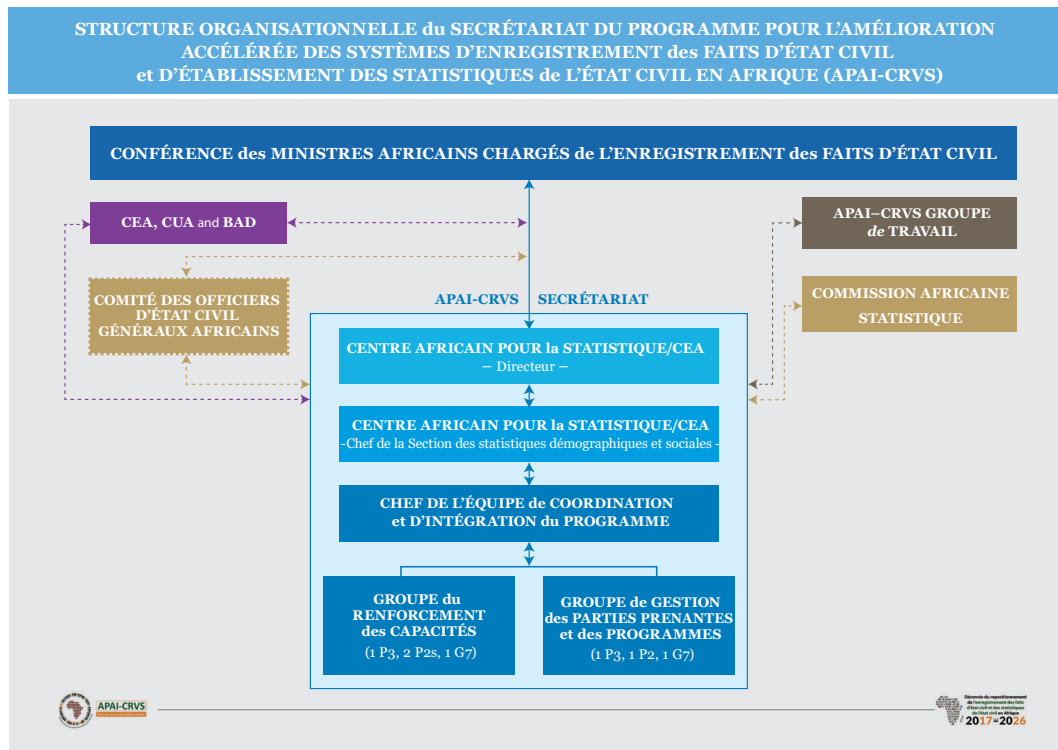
STRUCTURE ORGANISATIONNELLE du SECRÉTARIAT DU PROGRAMME POUR L'AMÉLIORATION ACCÉLÉRÉE DES SYSTÈMES D'ENREGISTREMENT des FAITS D'ÉTAT CIVIL et D'ÉTABLISSEMENT DES STATISTIQUES de L'ÉTAT CIVIL EN AFRIQUE (APAI-CRVS)

CONFÉRENCE des MINISTRES AFRICAINS CHARGÉS de L'ENREGISTREMENT des FAITS D'ÉTAT CIVIL

CEA, CUA and BAD

APAI–CRVS GROUPE de TRAVAIL

COMITÉ DES OFFICIERS D'ÉTAT CIVIL GÉNÉRAUX AFRICAINS

COMMISSION AFRICAINE STATISTIQUE

APAI-CRVS SECRÉTARIAT

CENTRE AFRICAIN POUR la STATISTIQUE/CEA
– Directeur –

CENTRE AFRICAIN POUR la STATISTIQUE/CEA
-Chef de la Section des statistiques démographiques et sociales -

CHEF DE L'ÉQUIPE de COORDINATION et D'INTÉGRATION du PROGRAMME

GROUPE du RENFORCEMENT des CAPACITÉS
(1 P3, 2 P2s, 1 G7)

GROUPE de GESTION des PARTIES PRENANTES et des PROGRAMMES
(1 P3, 1 P2, 1 G7)

APAI-CRVS

Décennie du repositionnement de l'enregistrement des faits d'état civil et des statistiques de l'état civil en Afrique
2017=2026